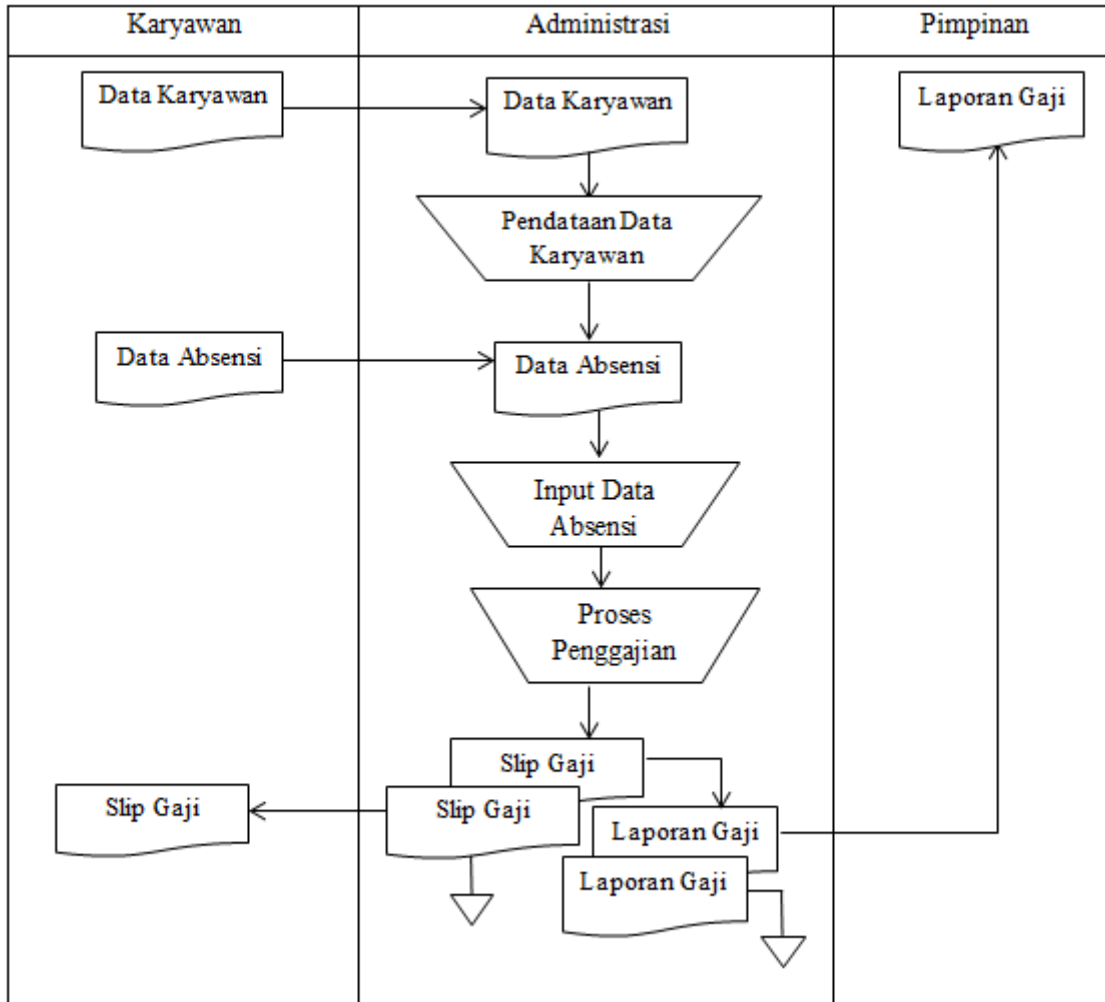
Karyawan

Administrasi

Pimpinan

Data Karyawan

Data Karyawan

Laporan Gaji

Pendataan Data Karyawan

Data Absensi

Data Absensi

Input Data Absensi

Proses Penggajian

Slip Gaji

Slip Gaji

Slip Gaji

Laporan Gaji

Laporan Gaji